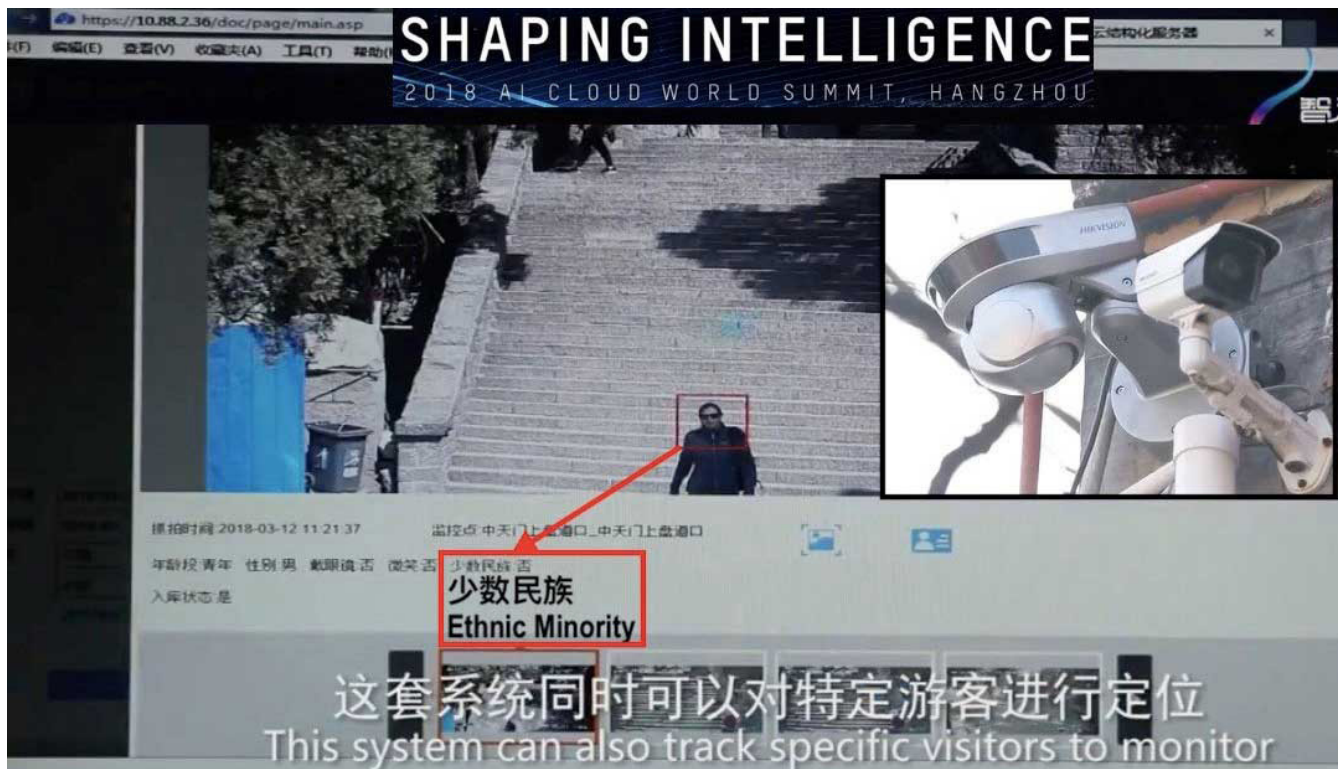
https://10.88.2.36/doc/page/main.asp
(F) 编辑(E) 查看(V) 收藏夹(A) 工具(T) 帮助(

SHAPING INTELLIGENCE
2018 AI CLOUD WORLD SUMMIT, HANGZHOU

云结构化服务器

HIKVISION

抓拍时间 2018-03-12 11:21:37 监控点 中天门上盘道口_中天门上盘道口

年龄段 青年 性别 男 戴眼镜 否 微笑 否 少数民族 否
入库状态 是

少数民族
Ethnic Minority

这套系统同时可以对特定游客进行定位
This system can also track specific visitors to monitor